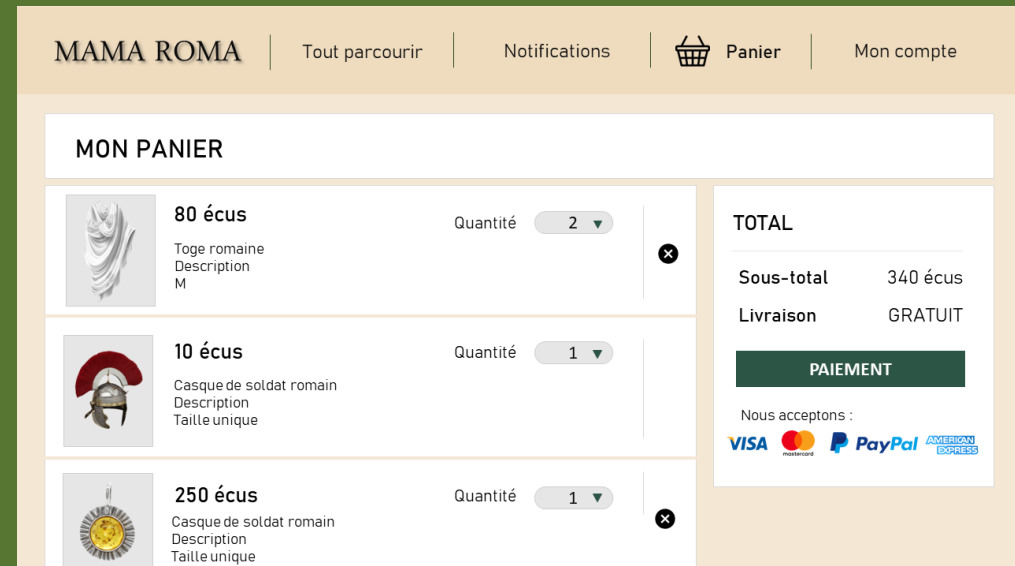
MAMA ROMA | Tout parcourir | Notifications | Panier | Mon compte

MON PANIER

80 écus
Toge romaine
Description
M
Quantité 2

10 écus
Casque de soldat romain
Description
Taille unique
Quantité 1

250 écus
Casque de soldat romain
Description
Taille unique
Quantité 1

TOTAL
Sous-total 340 écus
Livraison GRATUIT
PAIEMENT
Nous acceptons :
VISA mastercard PayPal AMERICAN EXPRESS